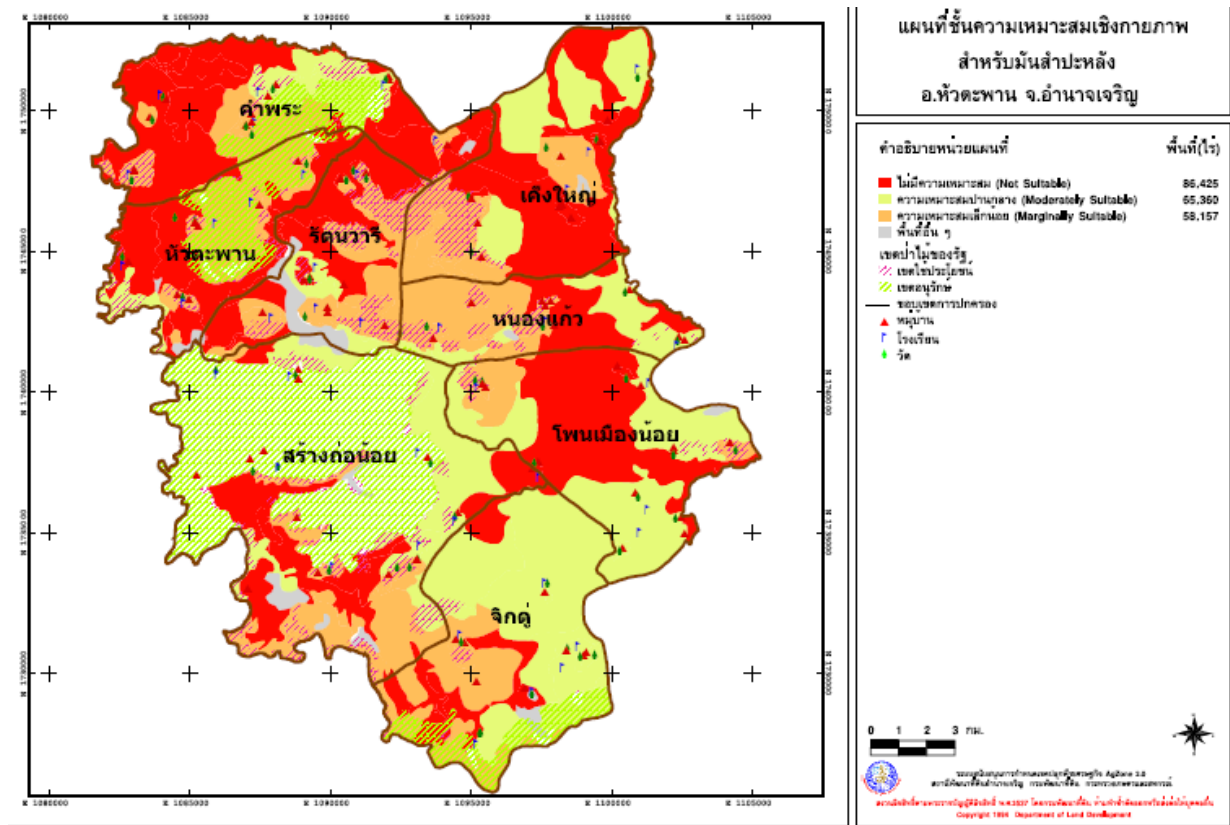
E 1080000 E 1085000 E 1090000 E 1095000 E 1100000 E 1105000

N 1770000
N 1765000
N 1760000
N 1755000
N 1750000

คำพระ
เค็งใหญ่
หัวตะพาน
รัตนวารี
หนองแก้ว
โพนเมืองน้อย
สร้างถ่อน้อย
จิกดู่

E 1080000 E 1085000 E 1090000 E 1095000 E 1100000 E 1105000

แผนที่ชั้นความเหมาะสมเชิงกายภาพ
สำหรับมันสำปะหลัง
อ.หัวตะพาน จ.อำนาจเจริญ

คำอธิบายหน่วยแผนที่ พื้นที่(ไร่)

| | |
|---|---|
| ไม่มีความเหมาะสม (Not Suitable) | 86,425 |
| ความเหมาะสมปานกลาง (Moderately Suitable) | 65,360 |
| ความเหมาะสมเล็กน้อย (Marginally Suitable) | 58,157 |
| พื้นที่อื่น ๆ | |

เขตป่าไม้ของรัฐ
เขตใช้ประโยชน์
เขตอนุรักษ์
ขอบเขตการปกครอง
หมู่บ้าน
โรงเรียน
วัด

0 1 2 3 กม.

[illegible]
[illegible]
Copyright 1999 Department of Land Development